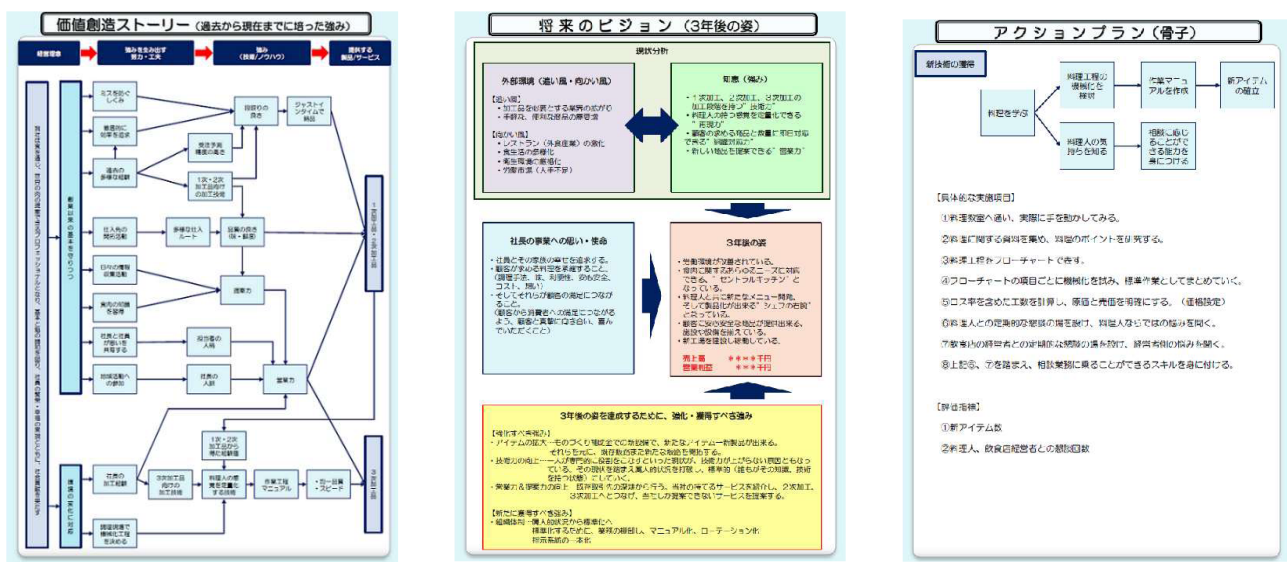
価値創造ストーリー（過去から現在までに培った強み）

経営理念

強みを生み出す努力・工夫

強み（技術/ノウハウ）

提供する製品/サービス

将来のビジョン（3年後の姿）

現状分析

外部環境（追い風・向かい風）

【追い風】
・加工品を必要とする業界の広がり
・手軽さ、便利な食品の需要増

【向かい風】
・レストラン（外食産業）の進化
・食生活の多様化
・衛生管理の厳格化
・労働市場（人手不足）

知恵（強み）

・１次加工、２次加工、３次加工の加工段階を持つ"技術力"
・料理人の持つ視点を見える化できる"表現力"
・顧客の求める商品と数量に対応できる"調達対応力"
・新しい商品を提案できる"営業力"

社長の事業への想い・使命

・社員とその家族の幸せを追求する。
・顧客が求める料理を実現すること。（調理手法、味、利便性、安心安全、コスト、…）
・そしてそれらが顧客の満足につながること。
（顧客から消費者への満足につながるよう、顧客と真摯に向き合い、喜んでいただくこと）

3年後の姿

・生産環境が改善されている。
・食肉に関するあらゆるニーズに対応できる、"セントラルキッチン"となっている。
・料理人と共に新たなメニュー開発。そして製品化が出来る"シェフの右腕"と言われている。
・顧客に安心安全な商品が提供出来る、施設や設備を揃えている。
・新工場を建設し稼働している。

売上高　＊＊＊千円
営業利益　＊＊＊千円

3年後の姿を達成するために、強化・獲得すべき強み

【強化すべき強み】
・アイテムの拡大→ものづくり補助金での設備で、新たなアイテム…
それらを元に、取引数拡大を…
・技術力の向上…
・営業力＆調達力の向上…

【新たに獲得すべき強み】
・組織体制…
…

アクションプラン（骨子）

新技術の獲得

料理を学ぶ

料理工程が機械化を検討

作業マニュアルを作成

新アイテムの確立

料理人の気持ちを知る

相談に応じることができる能力を身につける

【具体的な実施項目】

①料理教室へ通い、実際に手を動かしてみる。

②料理に関する資料を集め、料理のポイントを研究する。

③料理工程をフローチャートで表す。

④フローチャートの項目ごとに機械化を試み、標準作業としてまとめていく。

⑤コスト率を含めた工数を計算し、原価と売価を明確にする。（価格設定）

⑥料理人との定期的な懇談の場を設け、料理人ならではの悩みを聞く。

⑦飲食店の経営者との定期的な懇談の場を設け、経営者側の悩みを聞く。

⑧上記⑥、⑦を踏まえ、相談業務に乗ることができるスキルを身に付ける。

【評価指標】

①新アイテム数

②料理人、飲食店経営者との懇談回数